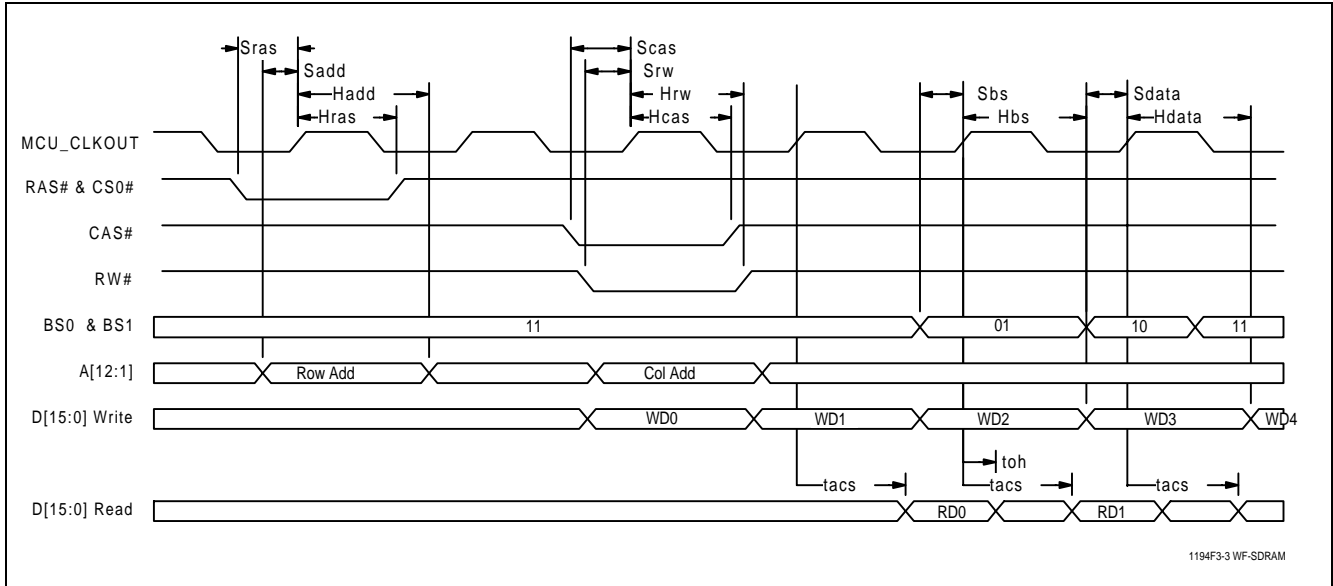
Sras
Sadd
Hadd
Hras
Scas
Srw
Hrw
Hcas
Sbs
Hbs
Sdata
Hdata

MCU_CLKOUT
RAS# & CS0#
CAS#
RW#
BS0 & BS1
11
01
10
11
A[12:1]
Row Add
Col Add
D[15:0] Write
WD0
WD1
WD2
WD3
WD4
toh
tacs
tacs
tacs
D[15:0] Read
RD0
RD1

1194F3-3 WF-SDRAM